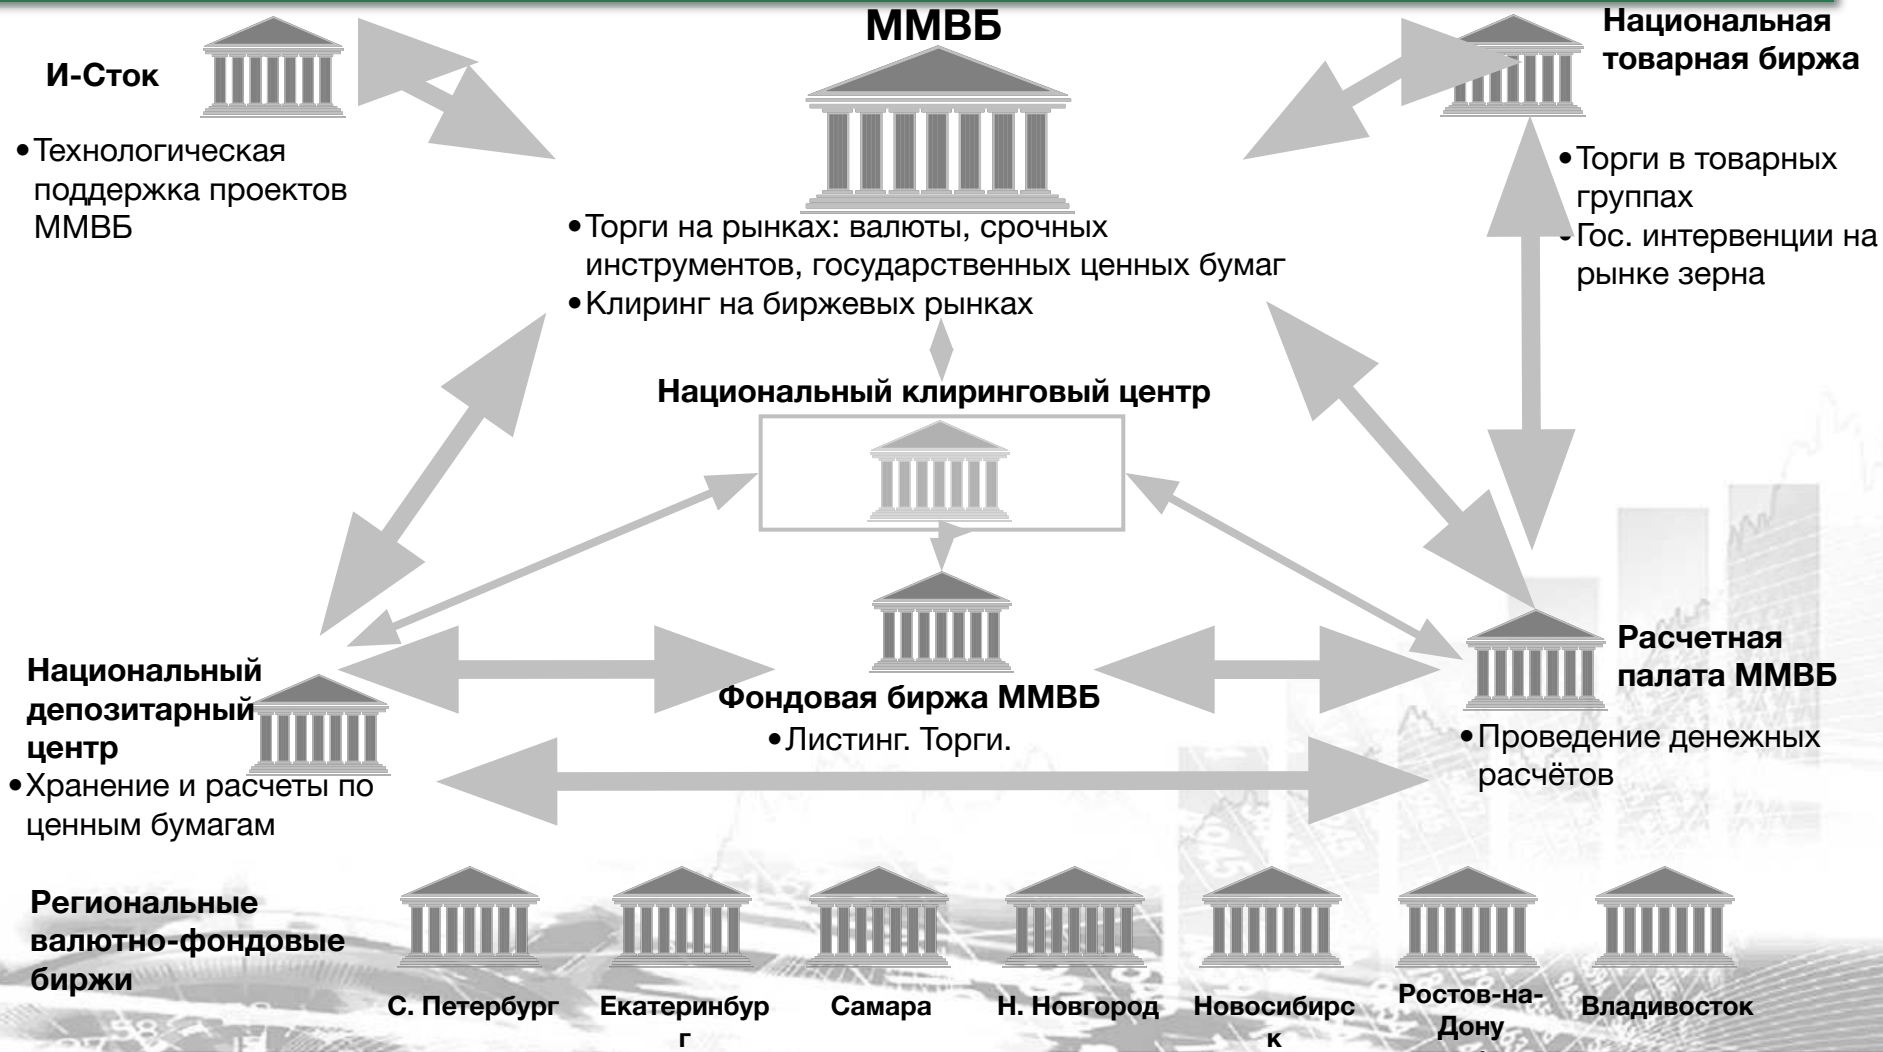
ММВБ

И-Сток

• Технологическая поддержка проектов ММВБ

Национальная товарная биржа

• Торги в товарных группах
• Гос. интервенции на рынке зерна

• Торги на рынках: валюты, срочных инструментов, государственных ценных бумаг
• Клиринг на биржевых рынках

Национальный клиринговый центр

Национальный депозитарный центр
• Хранение и расчеты по ценным бумагам

Фондовая биржа ММВБ
• Листинг. Торги.

Расчетная палата ММВБ
• Проведение денежных расчётов

Региональные валютно-фондовые биржи

С. Петербург Екатеринбур г Самара Н. Новгород Новосибирс к Ростов-на-Дону Владивосток